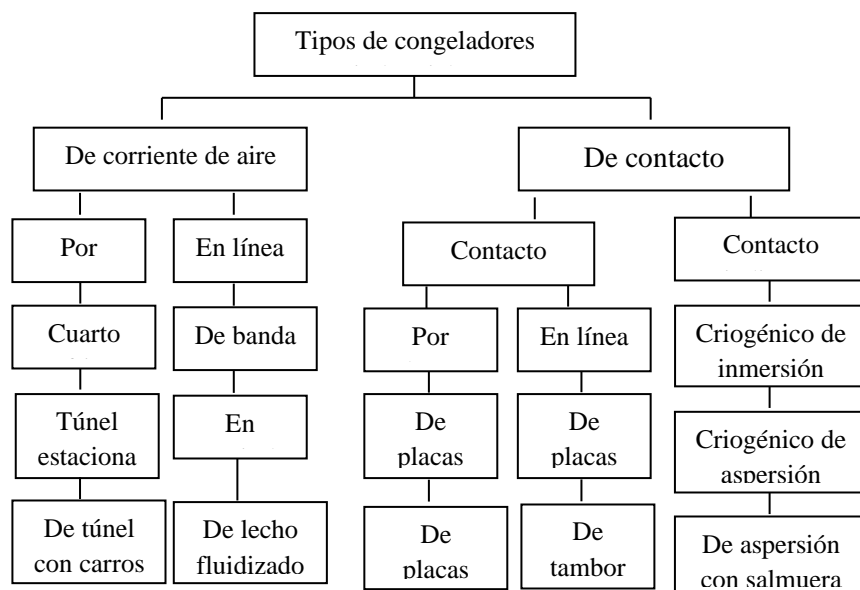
Tipos de congeladores

De corriente de aire

De contacto

Por

En línea

Contacto

Contacto

Cuarto

De banda

Por

En línea

Criogénico de inmersión

Túnel estaciona

En

De placas

De placas

Criogénico de aspersión

De túnel con carros

De lecho fluidizado

De placas

De tambor

De aspersión con salmuera